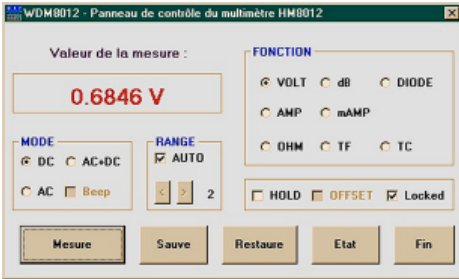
WDM8012 - Panneau de contrôle du multimètre HM8012

Valeur de la mesure :

0.6846 V

FONCTION
VOLT
dB
DIODE
AMP
mAMP
OHM
TF
TC

MODE
DC
AC+DC
AC
Beep

RANGE
AUTO
<
>
2

HOLD
OFFSET
Locked

Mesure
Sauve
Restaure
Etat
Fin